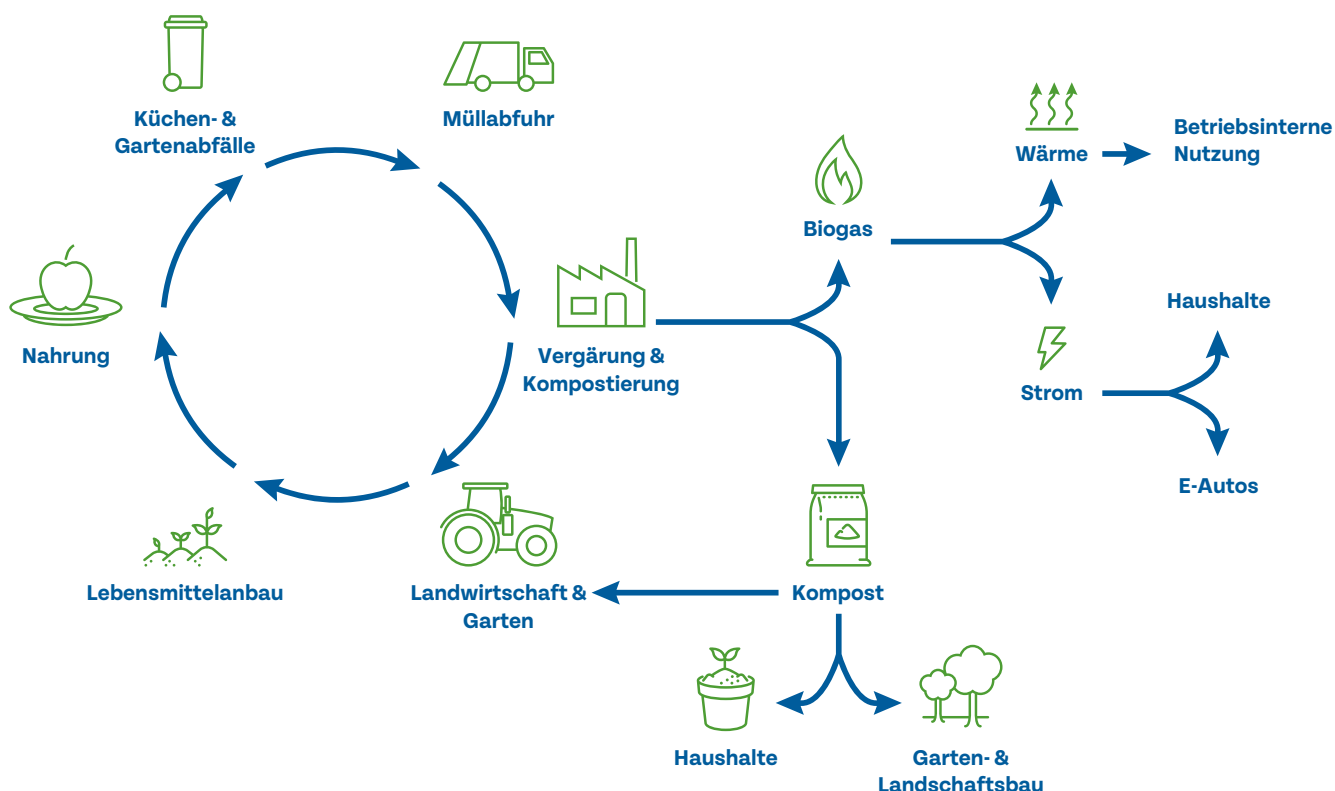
Küchen- & Gartenabfälle

Müllabfuhr

Nahrung

Vergärung & Kompostierung

Lebensmittelanbau

Landwirtschaft & Garten

Biogas

Wärme

Betriebsinterne Nutzung

Strom

Haushalte

E-Autos

Kompost

Haushalte

Garten- & Landschaftsbau